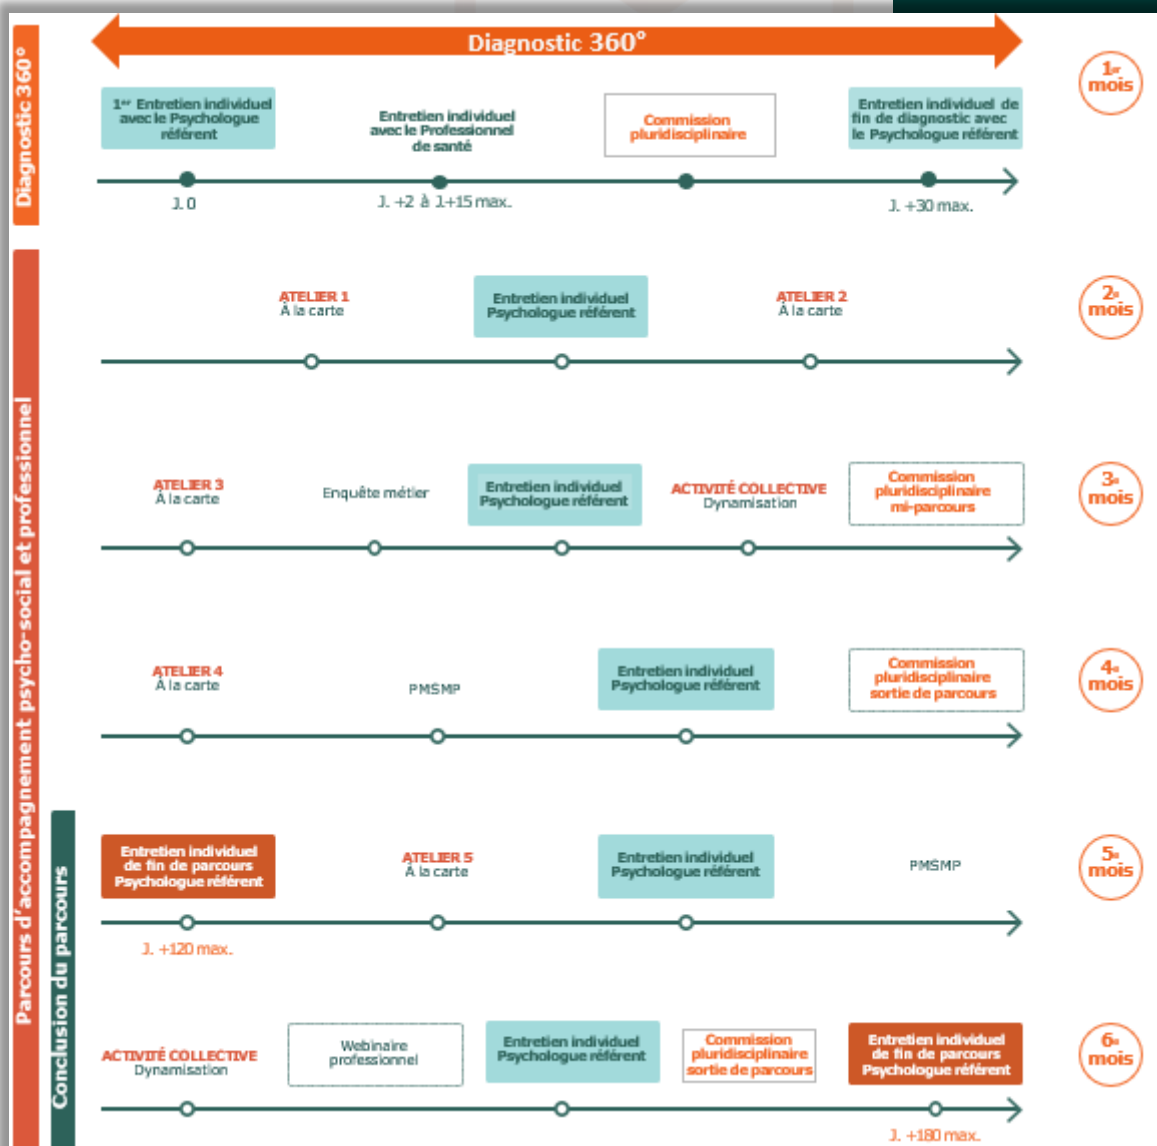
Diagnostic 360°

Diagnostic 360°

1er Entretien individuel avec le Psychologue référent

Entretien individuel avec le Professionnel de santé

Commission pluridisciplinaire

Entretien individuel de fin de diagnostic avec le Psychologue référent

J. 0

J. +2 à J.+15 max.

J. +30 max.

1er mois

Parcours d'accompagnement psycho-social et professionnel

ATELIER 1
À la carte

Entretien individuel Psychologue référent

ATELIER 2
À la carte

2e mois

ATELIER 3
À la carte

Enquête métier

Entretien individuel Psychologue référent

ACTIVITÉ COLLECTIVE
Dynamisation

Commission pluridisciplinaire mi-parcours

3e mois

ATELIER 4
À la carte

PMSMP

Entretien individuel Psychologue référent

Commission pluridisciplinaire sortie de parcours

4e mois

Conclusion du parcours

Entretien individuel de fin de parcours Psychologue référent

ATELIER 5
À la carte

Entretien individuel Psychologue référent

PMSMP

J. +120 max.

5e mois

ACTIVITÉ COLLECTIVE
Dynamisation

Webinaire professionnel

Entretien individuel Psychologue référent

Commission pluridisciplinaire sortie de parcours

Entretien individuel de fin de parcours Psychologue référent

J. +180 max.

6e mois